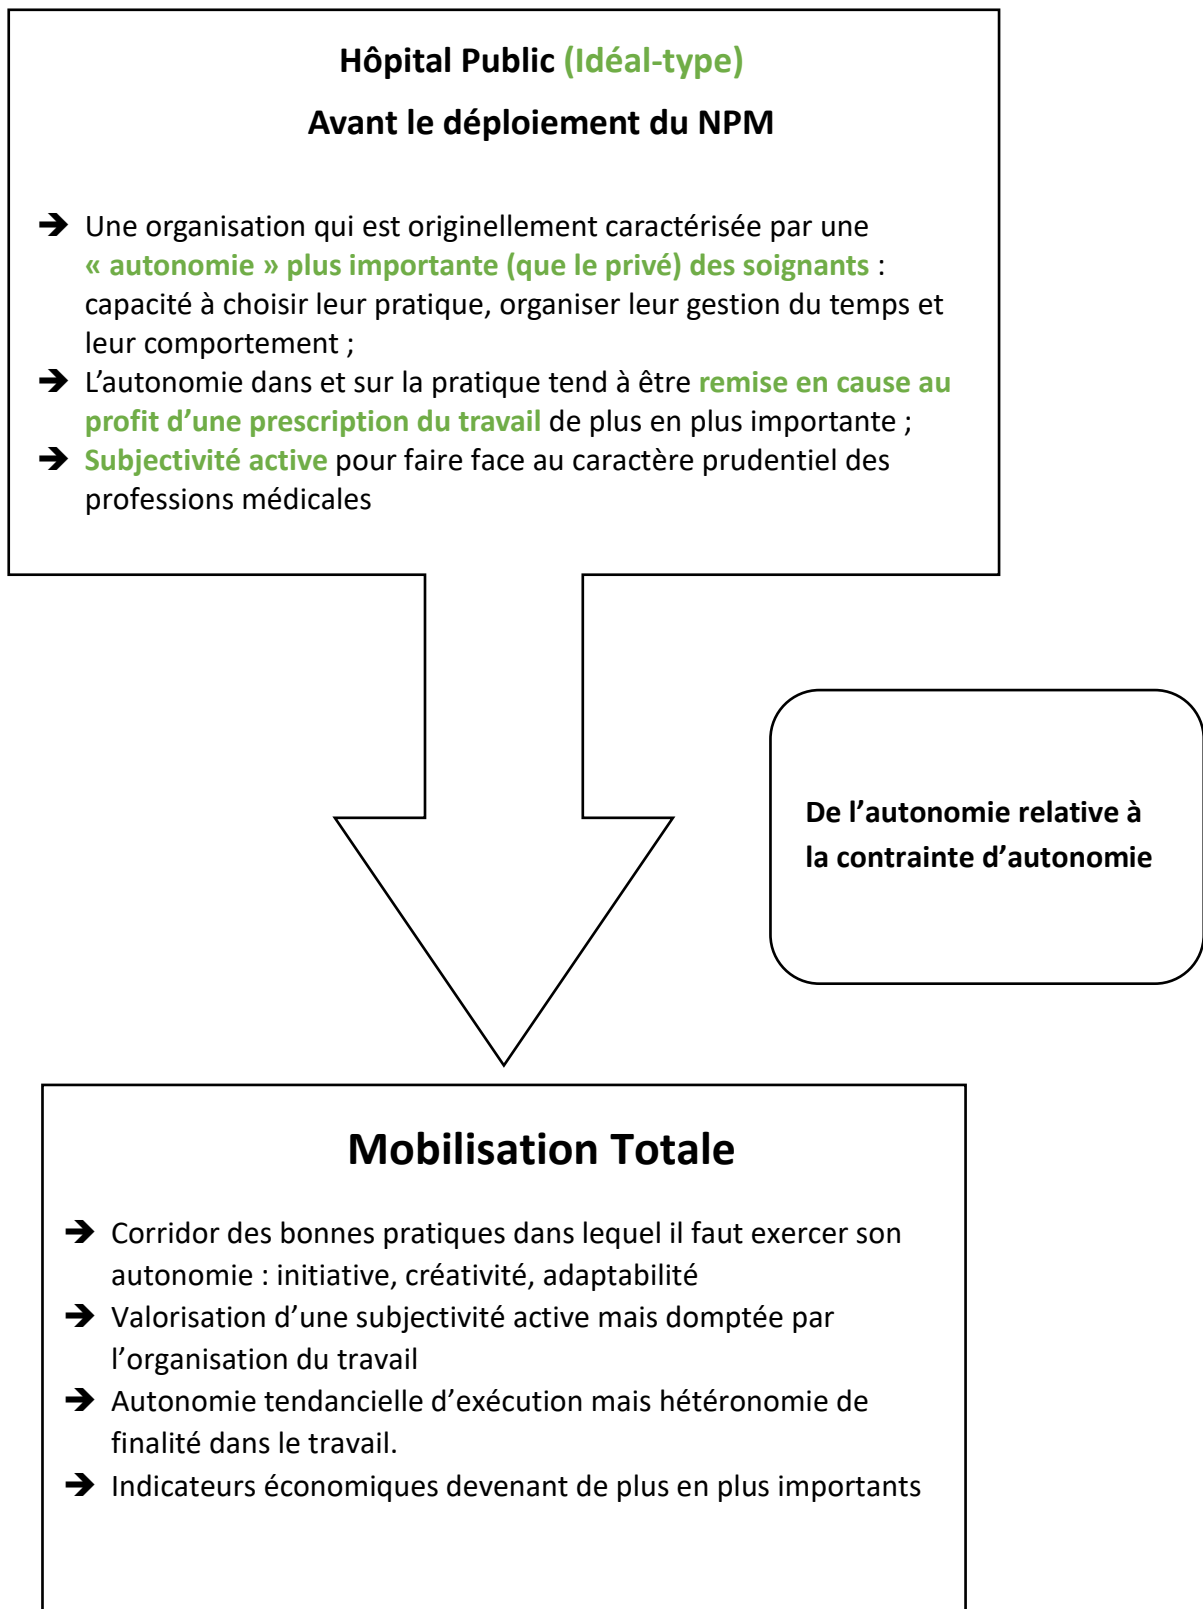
Hôpital Public (Idéal-type)

Avant le déploiement du NPM

➔ Une organisation qui est originellement caractérisée par une « autonomie » plus importante (que le privé) des soignants : capacité à choisir leur pratique, organiser leur gestion du temps et leur comportement ;
➔ L'autonomie dans et sur la pratique tend à être remise en cause au profit d'une prescription du travail de plus en plus importante ;
➔ Subjectivité active pour faire face au caractère prudentiel des professions médicales

De l'autonomie relative à la contrainte d'autonomie

Mobilisation Totale

➔ Corridor des bonnes pratiques dans lequel il faut exercer son autonomie : initiative, créativité, adaptabilité
➔ Valorisation d'une subjectivité active mais domptée par l'organisation du travail
➔ Autonomie tendancielle d'exécution mais hétéronomie de finalité dans le travail.
➔ Indicateurs économiques devenant de plus en plus importants